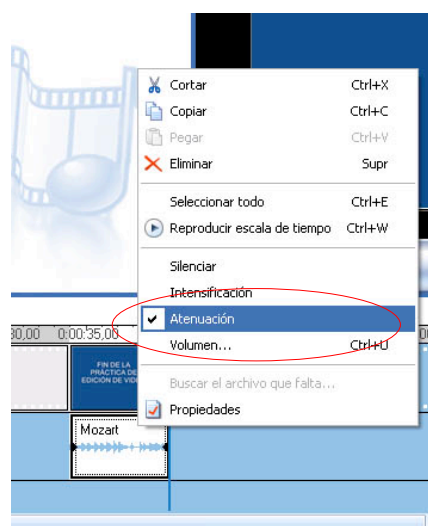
Cortar Ctrl+X
Copiar Ctrl+C
Pegar Ctrl+V
Eliminar Supr
Seleccionar todo Ctrl+E
Reproducir escala de tiempo Ctrl+W
Silenciar
Intensificación
Atenuación
Volumen... Ctrl+U
Buscar el archivo que falta...
Propiedades

30,00 0:00:35,00

FIN DE LA PRÁCTICA DE EDICIÓN DE VID

Mozart